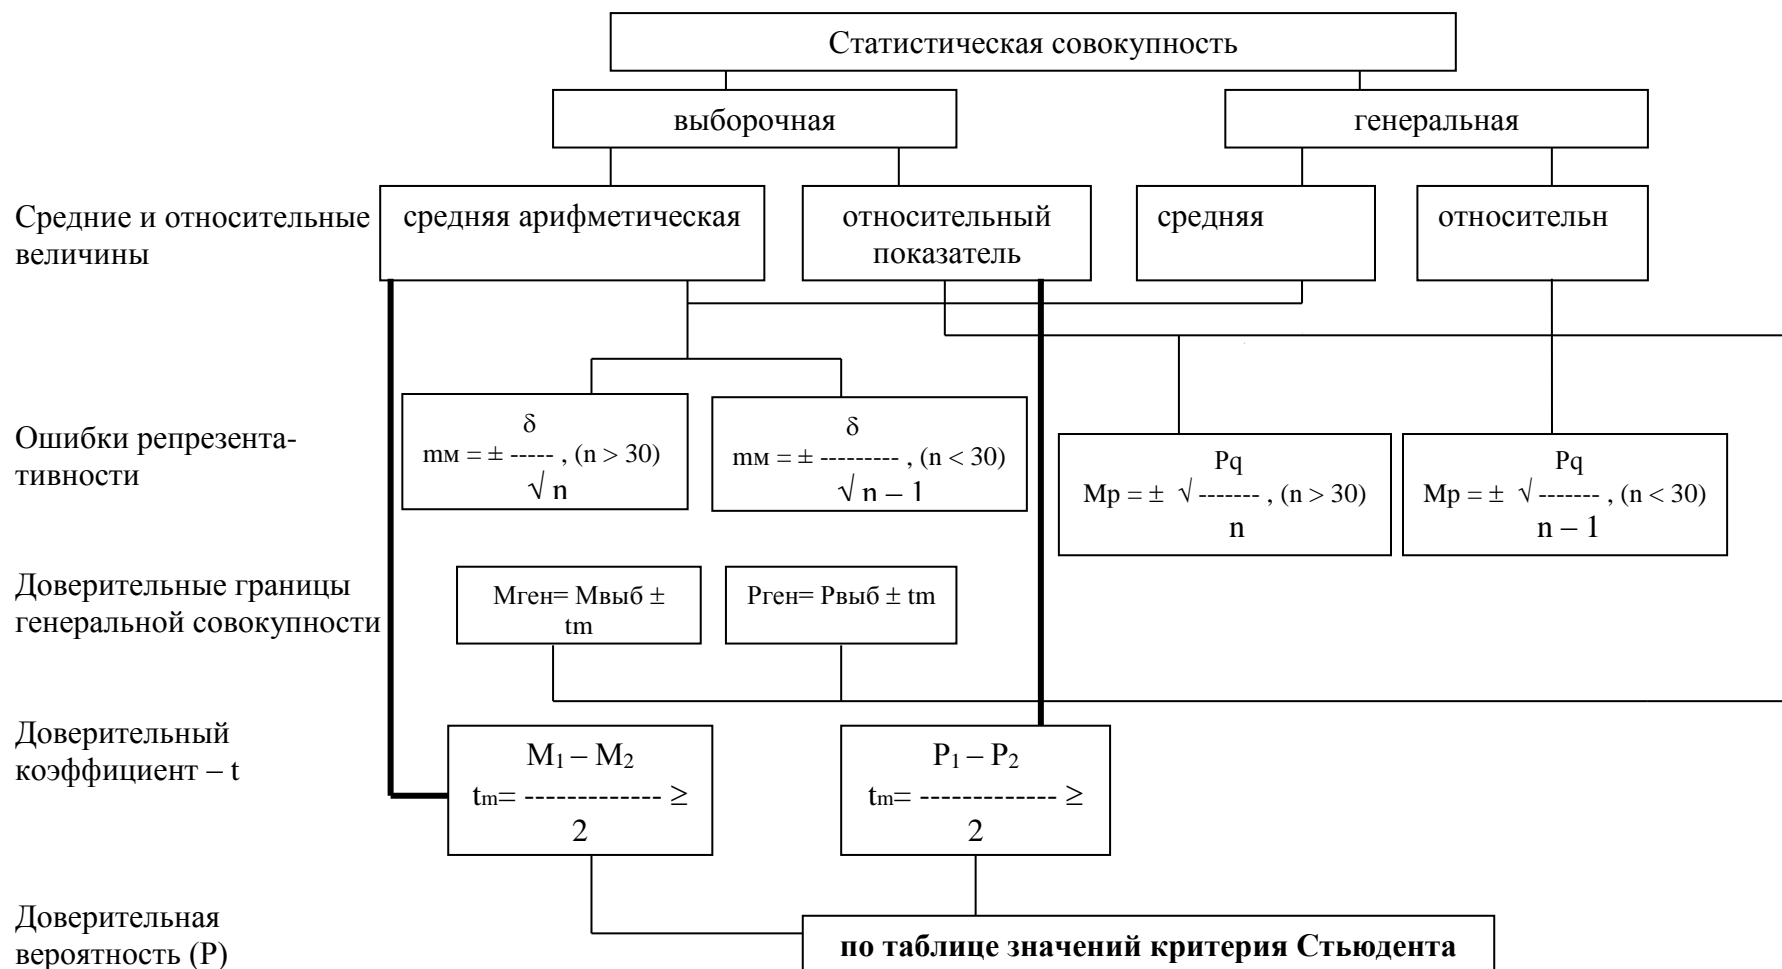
Статистическая совокупность

выборочная

генеральная

Средние и относительные величины

средняя арифметическая

относительный показатель

средняя

относительн

Ошибки репрезентативности

δ
мм = ± ----- , (n > 30)
√ n

δ
мм = ± --------- , (n < 30)
√ n – 1

Pq
Mp = ± √ ------- , (n > 30)
n

Pq
Mp = ± √ ------- , (n < 30)
n – 1

Доверительные границы генеральной совокупности

Мген= Мвыб ± tm

Рген= Рвыб ± tm

Доверительный коэффициент – t

$M_1 – M_2$
tm= ------------- ≥
2

$P_1 – P_2$
tm= ------------- ≥
2

Доверительная вероятность (Р)

**по таблице значений критерия Стьюдента**